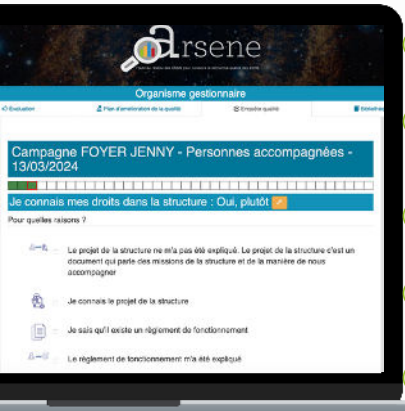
arsene

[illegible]

Organisme gestionnaire

Evaluation | Plan d'amélioration de la qualité | Enquête qualité | Bibliothèque

Campagne FOYER JENNY - Personnes accompagnées - 13/03/2024

Je connais mes droits dans la structure : Oui, plutôt

Pour quelles raisons ?

Le projet de la structure ne m'a pas été expliqué. Le projet de la structure c'est un document qui parle des missions de la structure et de la manière de nous accompagner

Je connais le projet de la structure

Je sais qu'il existe un règlement de fonctionnement

Le règlement de fonctionnement m'a été expliqué